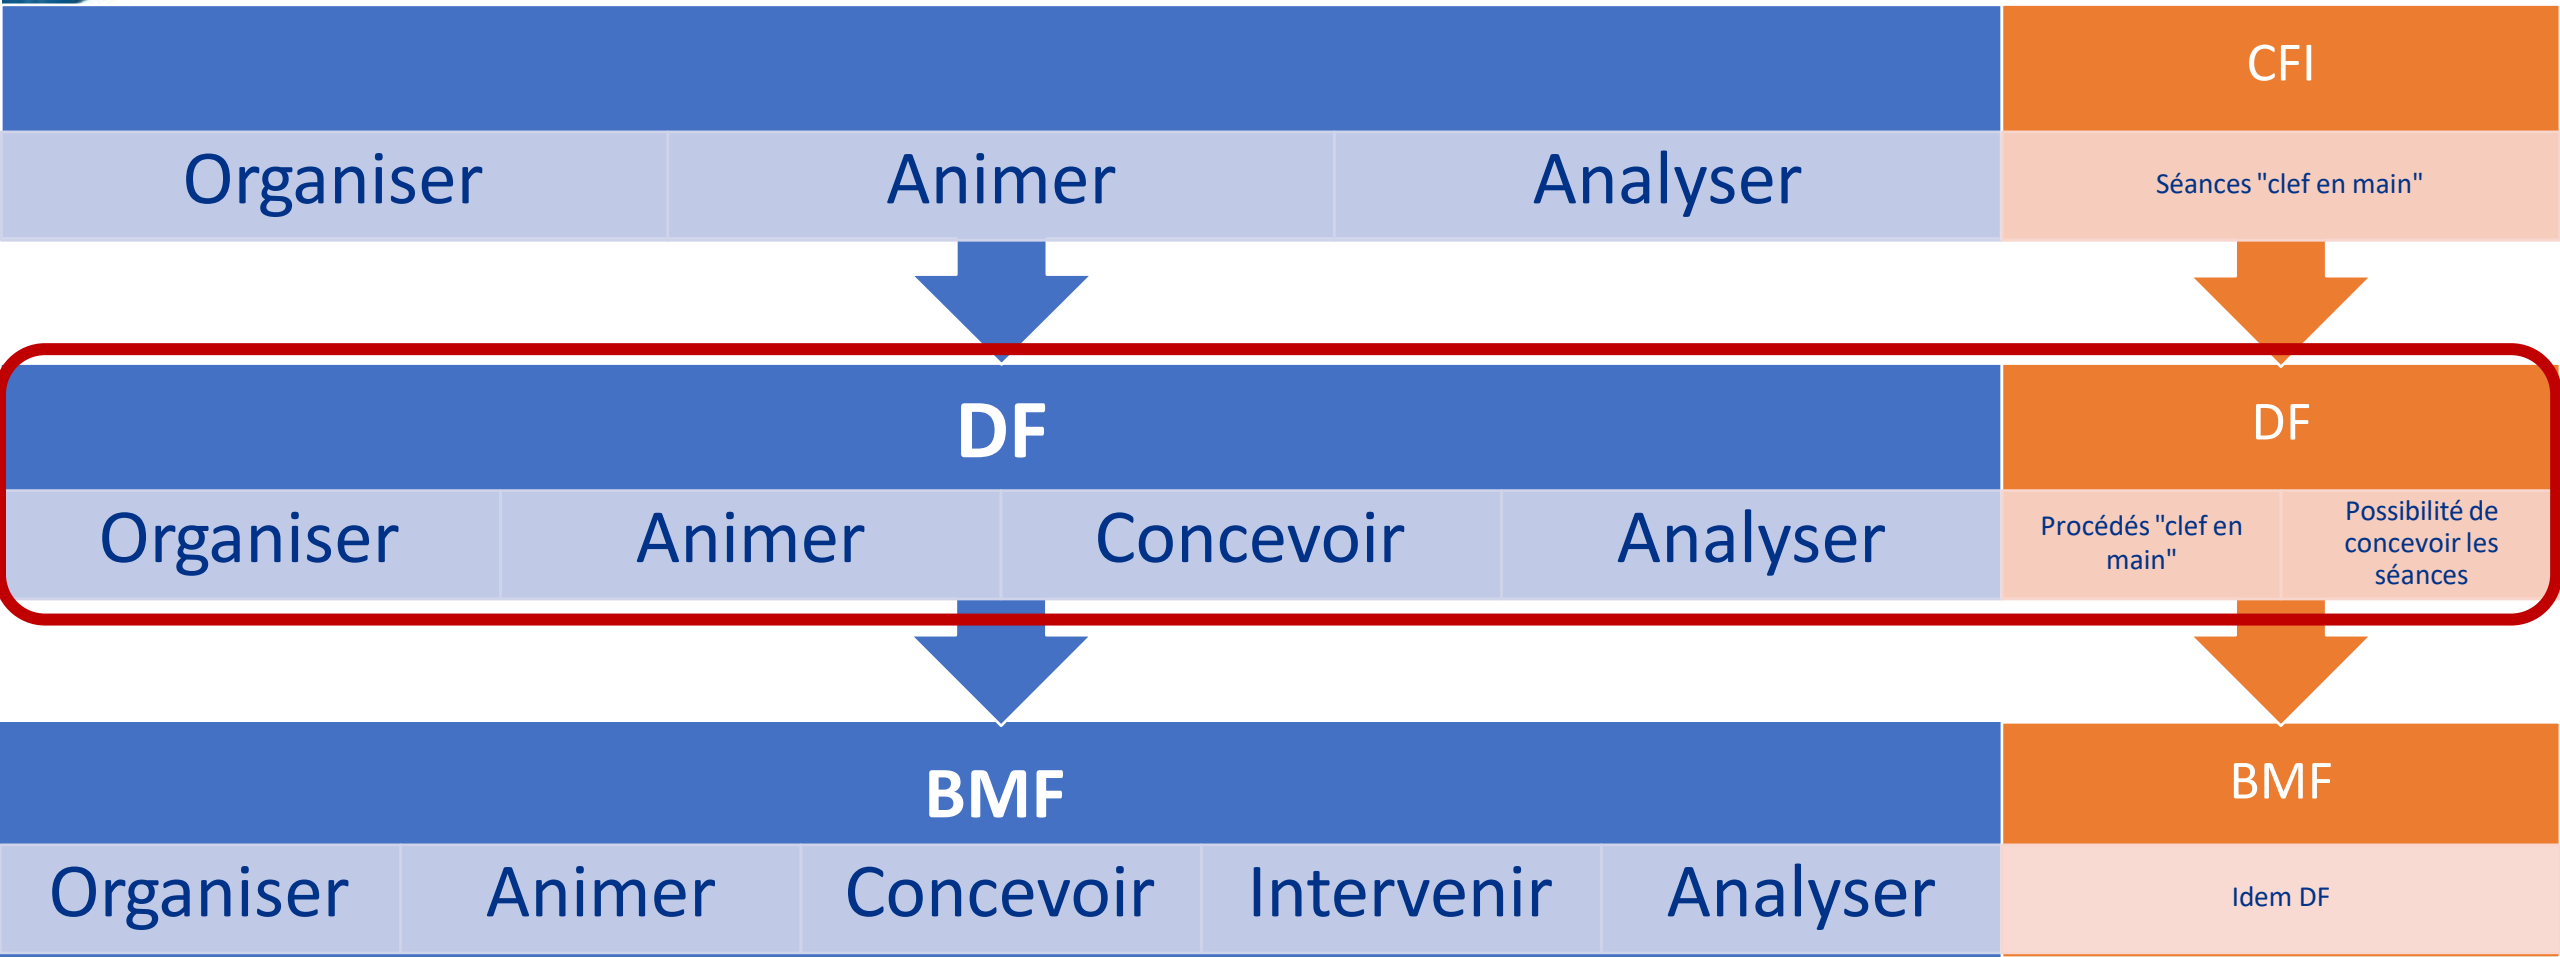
CFI

| Organiser | Animer | Analyser | Séances "clef en main" |
|---|---|---|---|

DF

DF

| Organiser | Animer | Concevoir | Analyser | Procédés "clef en main" | Possibilité de concevoir les séances |
|---|---|---|---|---|---|

BMF

BMF

| Organiser | Animer | Concevoir | Intervenir | Analyser | Idem DF |
|---|---|---|---|---|---|